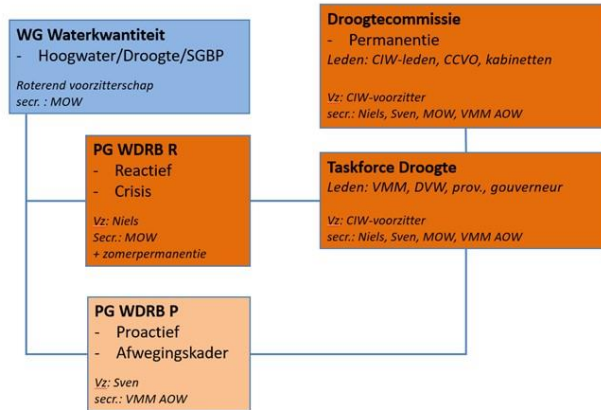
WG Waterkwantiteit
- Hoogwater/Droogte/SGBP

Roterend voorzitterschap
secr. : MOW

Droogtecommissie
- Permanentie
Leden: CIW-leden, CCVO, kabinetten

Vz: CIW-voorzitter
secr.: Niels, Sven, MOW, VMM AOW

PG WDRB R
- Reactief
- Crisis

Vz: Niels
Secr.: MOW
+ zomerpermanentie

Taskforce Droogte
Leden: VMM, DVW, prov., gouverneur

Vz: CIW-voorzitter
secr.: Niels, Sven, MOW, VMM AOW

PG WDRB P
- Proactief
- Afwegingskader

Vz: Sven
secr.: VMM AOW